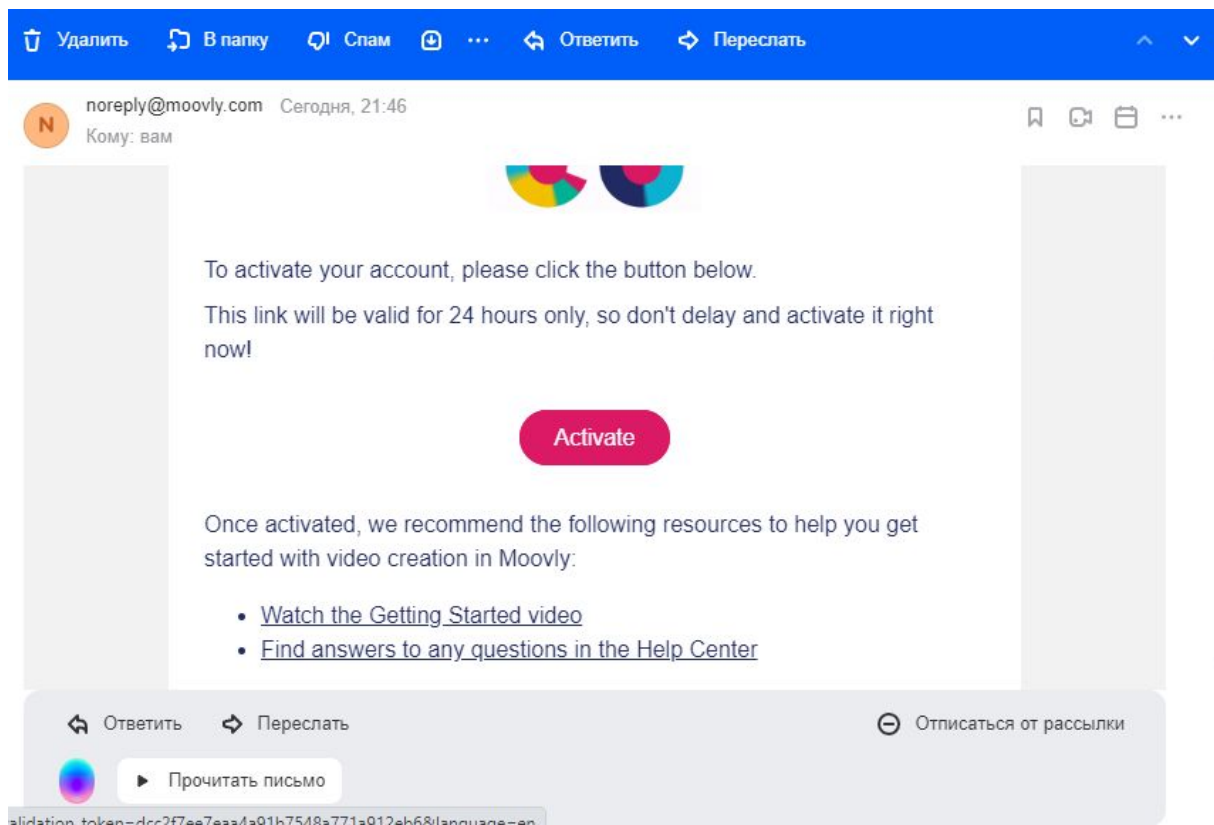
Удалить В папку Спам ··· Ответить Переслать

N noreply@moovly.com Сегодня, 21:46
Кому: вам

To activate your account, please click the button below.

This link will be valid for 24 hours only, so don't delay and activate it right now!

Activate

Once activated, we recommend the following resources to help you get started with video creation in Moovly:

- Watch the Getting Started video
- Find answers to any questions in the Help Center

Ответить Переслать Отписаться от рассылки

Прочитать письмо

alidation_token=dcc2f7ee7eaa4a91b7548a771a912eb6&language=en